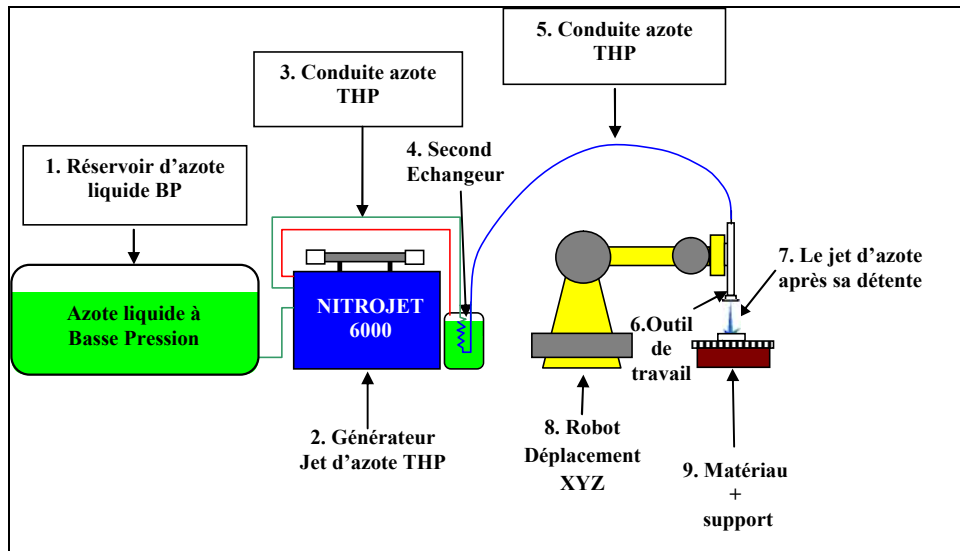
5. Conduite azote THP

3. Conduite azote THP

4. Second Echangeur

1. Réservoir d'azote liquide BP

Azote liquide à Basse Pression

NITROJET 6000

7. Le jet d'azote après sa détente

6.Outil de travail

2. Générateur Jet d'azote THP

8. Robot Déplacement XYZ

9. Matériau + support